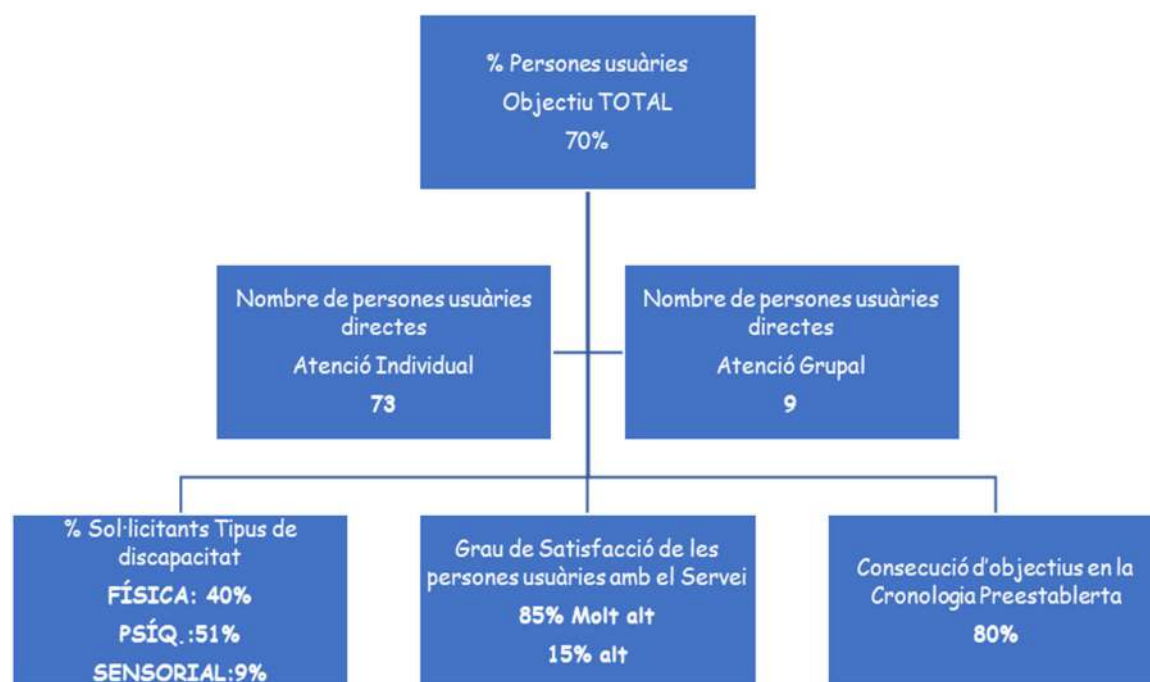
% Persones usuàries
Objectiu TOTAL
70%

Nombre de persones usuàries directes
Atenció Individual
73

Nombre de persones usuàries directes
Atenció Grupal
9

% Sol·licitants Tipus de discapacitat
FÍSICA: 40%
PSÍQ.:51%
SENSORIAL:9%

Grau de Satisfacció de les persones usuàries amb el Servei
85% Molt alt
15% alt

Consecució d'objectius en la Cronologia Preestablerta
80%